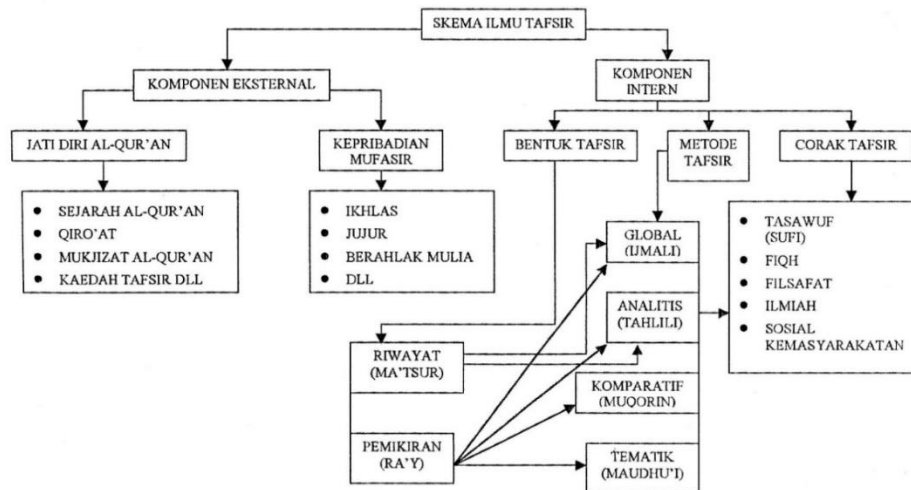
SKEMA ILMU TAFSIR

KOMPONEN EKSTERNAL

KOMPONEN INTERN

JATI DIRI AL-QUR'AN

- SEJARAH AL-QUR'AN
- QIRO'AT
- MUKJIZAT AL-QUR'AN
- KAEDAH TAFSIR DLL

KEPRIBADIAN MUFASIR

- IKHLAS
- JUJUR
- BERAHLAK MULIA
- DLL

BENTUK TAFSIR

METODE TAFSIR

CORAK TAFSIR

GLOBAL (IJMALI)

ANALITIS (TAHLILI)

KOMPARATIF (MUQORIN)

TEMATIK (MAUDHU'I)

- TASAWUF (SUFI)
- FIQH
- FILSAFAT
- ILMIAH
- SOSIAL KEMASYARAKATAN

RIWAYAT (MA'TSUR)

PEMIKIRAN (RA'Y)